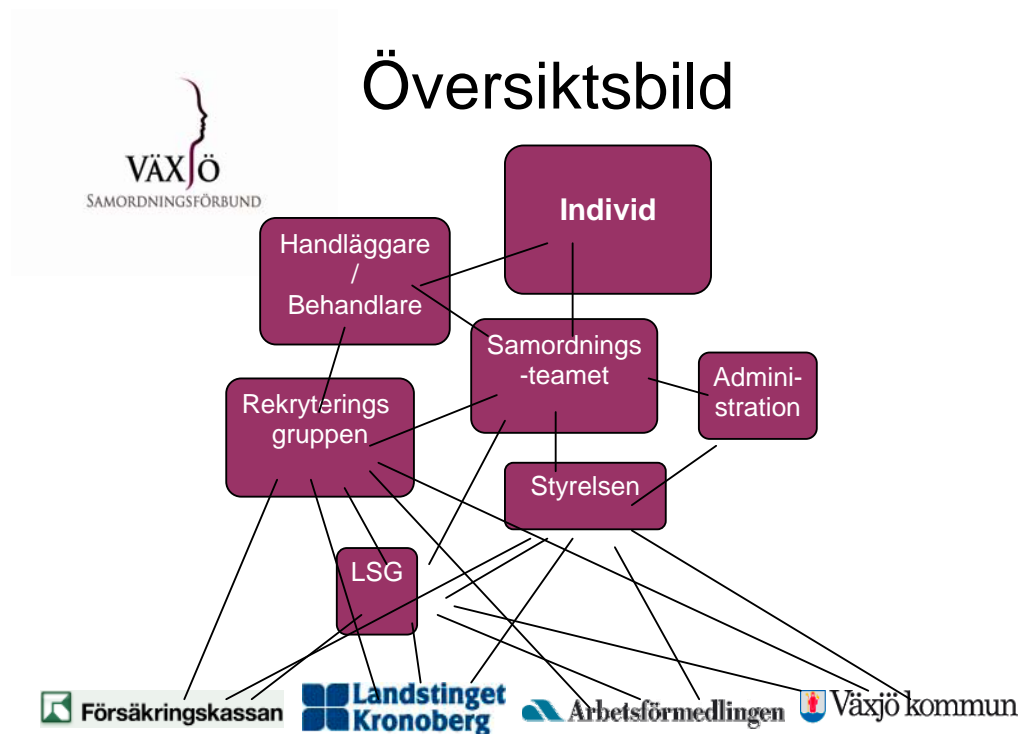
VÄXJÖ
SAMORDNINGSFÖRBUND

Översiktsbild

Individ

Handläggare / Behandlare

Samordnings-teamet

Administration

Rekryteringsgruppen

Styrelsen

LSG

Försäkringskassan

Landstinget Kronoberg

Arbetsförmedlingen

Växjö kommun